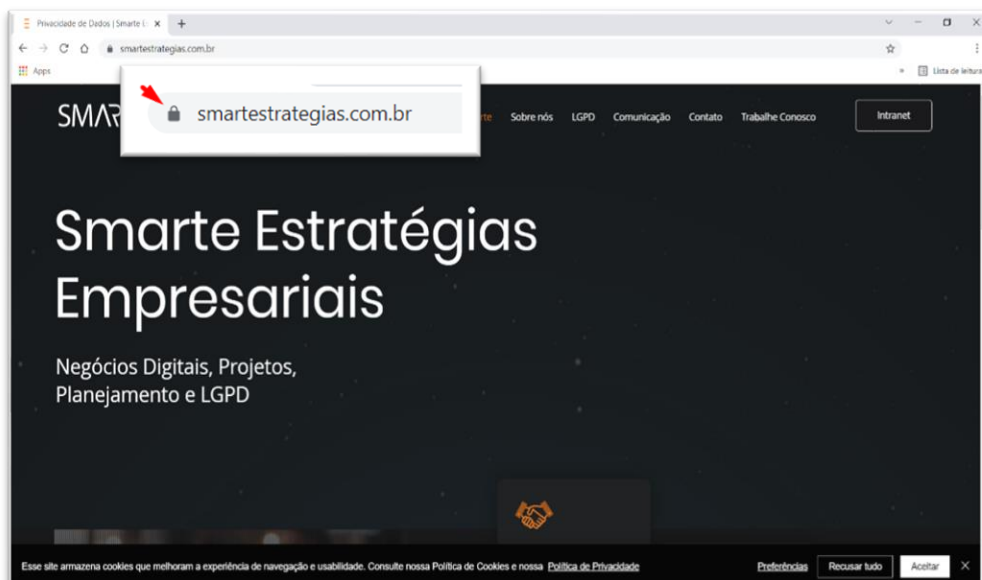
Privacidade de Dados | Smarte E ×
+

smartestrategias.com.br

Apps

Lista de leitura

SMAR

smartestrategias.com.br

rte Sobre nós LGPD Comunicação Contato Trabalhe Conosco

Intranet

Smarte Estratégias Empresariais

Negócios Digitais, Projetos, Planejamento e LGPD

Esse site armazena cookies que melhoram a experiência de navegação e usabilidade. Consulte nossa Política de Cookies e nossa Política de Privacidade

Preferências

Recusar tudo

Aceitar

×